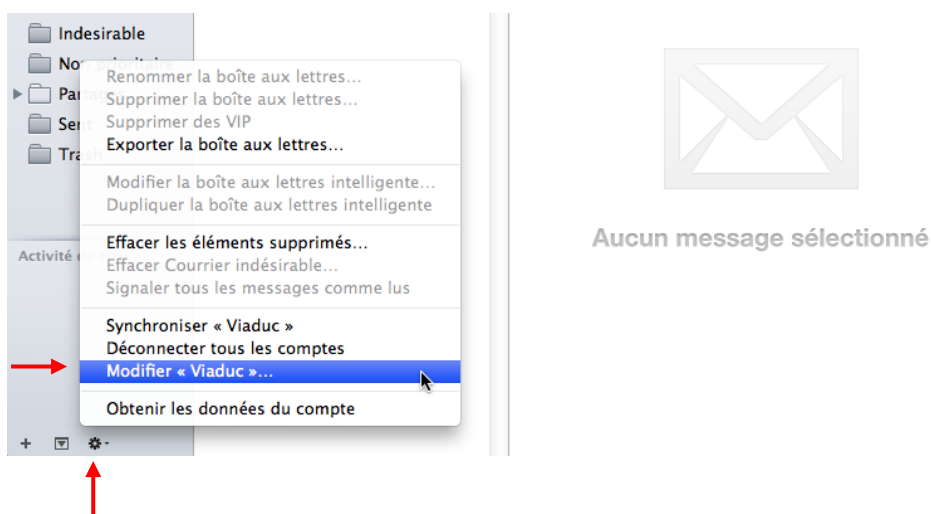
Indesirable
Non prioritaire
Partagé
Sent
Trash

Activité d

Renommer la boîte aux lettres…
Supprimer la boîte aux lettres…
Supprimer des VIP
Exporter la boîte aux lettres…

Modifier la boîte aux lettres intelligente…
Dupliquer la boîte aux lettres intelligente

Effacer les éléments supprimés…
Effacer Courrier indésirable…
Signaler tous les messages comme lus

Synchroniser « Viaduc »
Déconnecter tous les comptes
Modifier « Viaduc »…

Obtenir les données du compte

+

Aucun message sélectionné